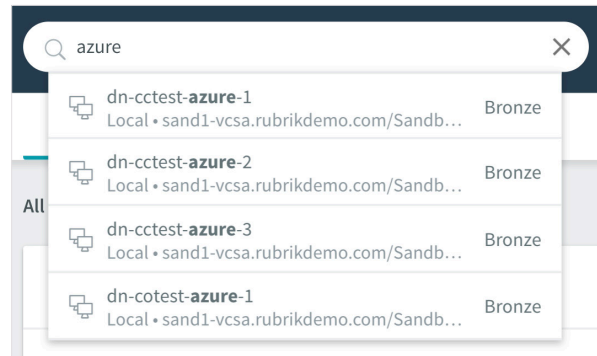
azure

dn-cctest-azure-1
Local • sand1-vcsa.rubrikdemo.com/Sandb...
Bronze

dn-cctest-azure-2
Local • sand1-vcsa.rubrikdemo.com/Sandb...
Bronze

dn-cctest-azure-3
Local • sand1-vcsa.rubrikdemo.com/Sandb...
Bronze

dn-cotest-azure-1
Local • sand1-vcsa.rubrikdemo.com/Sandb...
Bronze

All